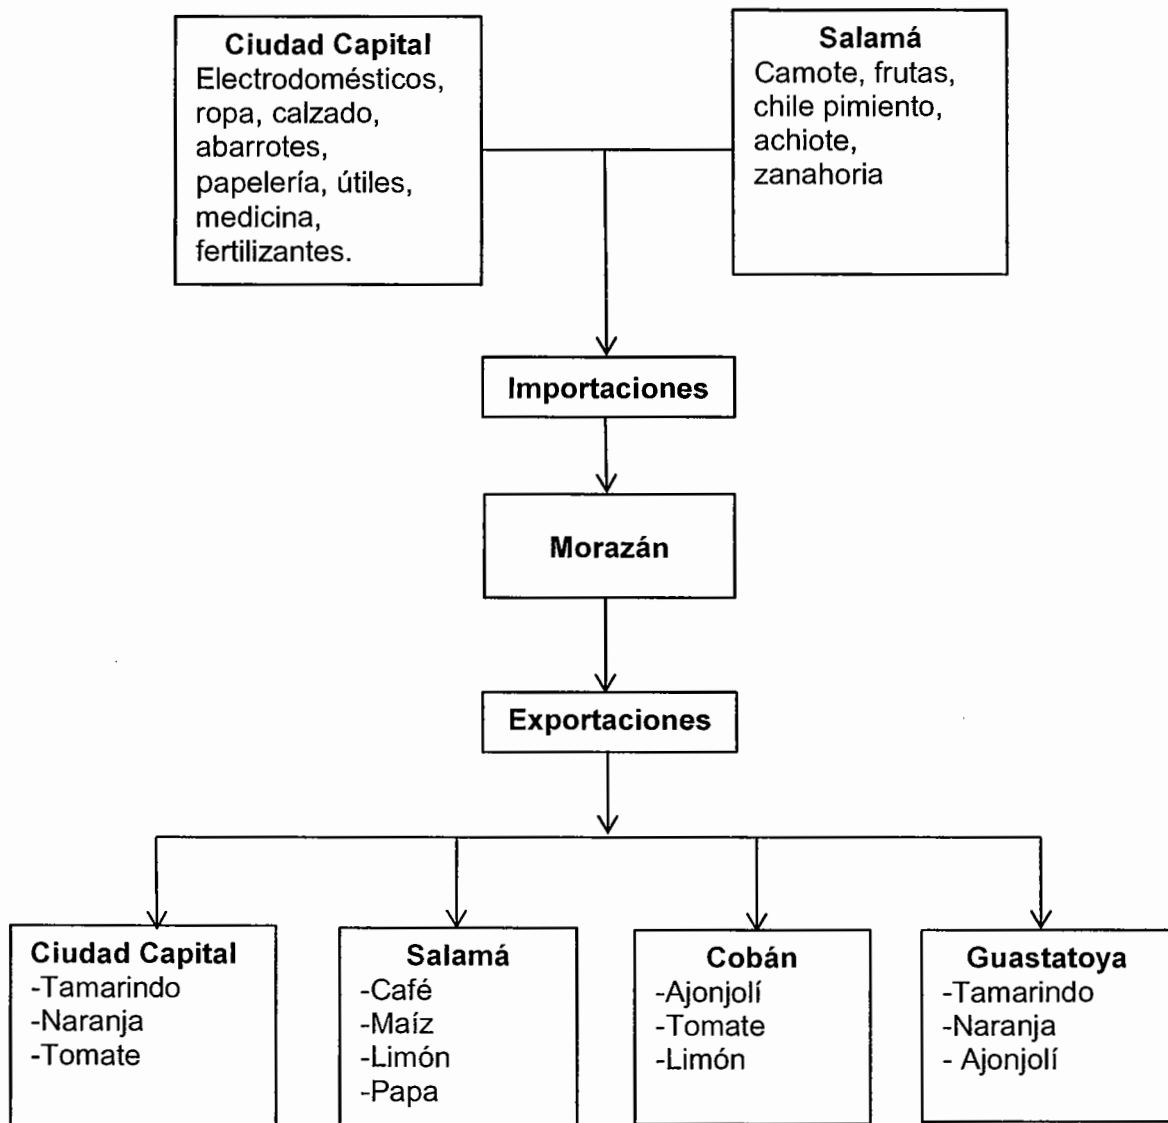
**Ciudad Capital**
Electrodomésticos, ropa, calzado, abarrotes, papelería, útiles, medicina, fertilizantes.

**Salamá**
Camote, frutas, chile pimiento, achiote, zanahoria

**Importaciones**

**Morazán**

**Exportaciones**

**Ciudad Capital**
-Tamarindo
-Naranja
-Tomate

**Salamá**
-Café
-Maíz
-Limón
-Papa

**Cobán**
-Ajonjolí
-Tomate
-Limón

**Guastatoya**
-Tamarindo
-Naranja
- Ajonjolí